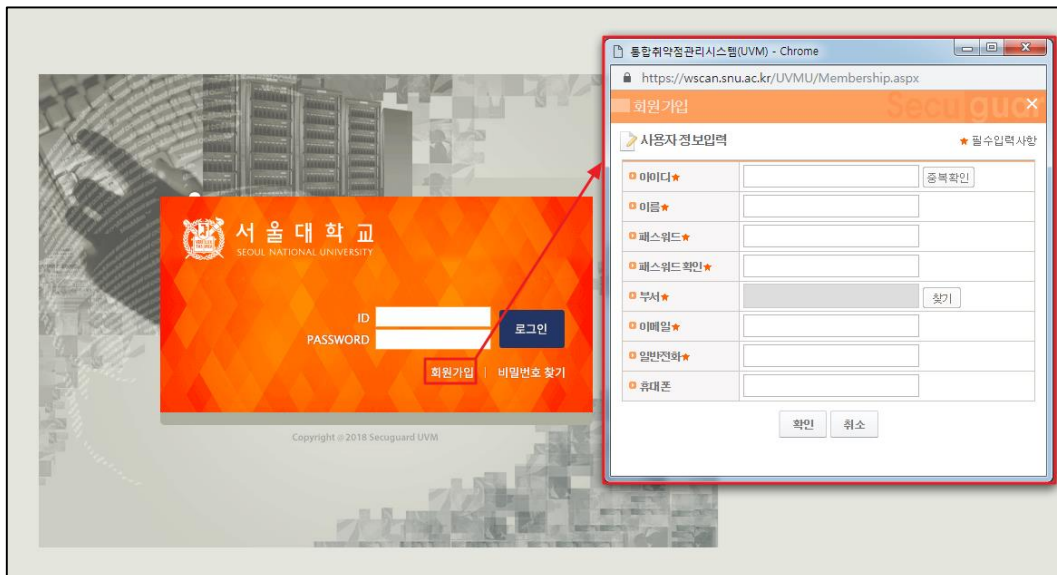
서울대학교
SEOUL NATIONAL UNIVERSITY

ID
PASSWORD
로그인

회원가입 | 비밀번호 찾기

Copyright © 2018 Secuguard UVM

통합취약점관리시스템(UVM) - Chrome
https://wscan.snu.ac.kr/UVMU/Membership.aspx

회원가입
Secuguard

사용자 정보입력
★ 필수입력 사항

| | |
|---|---|
| 아이디★ | 중복확인 |
| 이름★ | |
| 패스워드★ | |
| 패스워드 확인★ | |
| 부서★ | 찾기 |
| 이메일★ | |
| 일반전화★ | |
| 휴대폰 | |

확인 취소